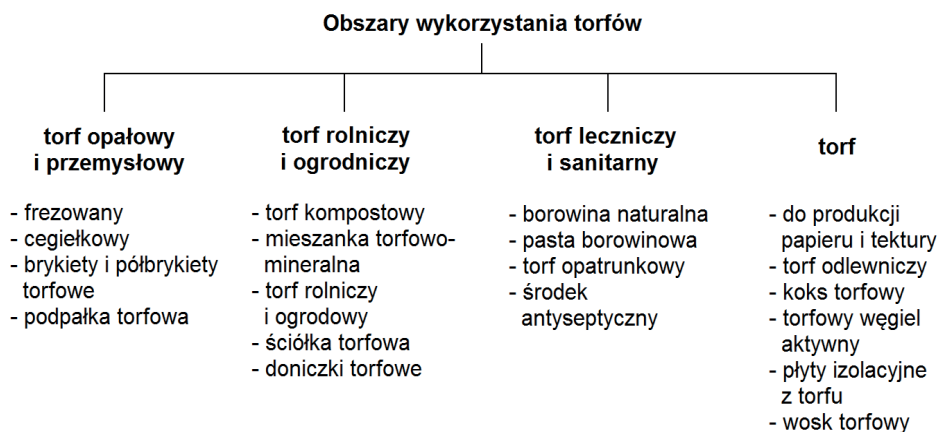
Obszary wykorzystania torfów

torf opałowy i przemysłowy

- frezowany
- cegiełkowy
- brykiety i półbrykiety torfowe
- podpałka torfowa

torf rolniczy i ogrodniczy

- torf kompostowy
- mieszanka torfowo-mineralna
- torf rolniczy i ogrodowy
- ściółka torfowa
- doniczki torfowe

torf leczniczy i sanitarny

- borowina naturalna
- pasta borowinowa
- torf opatrunkowy
- środek antyseptyczny

torf

- do produkcji papieru i tektury
- torf odlewniczy
- koks torfowy
- torfowy węgiel aktywny
- płyty izolacyjne z torfu
- wosk torfowy